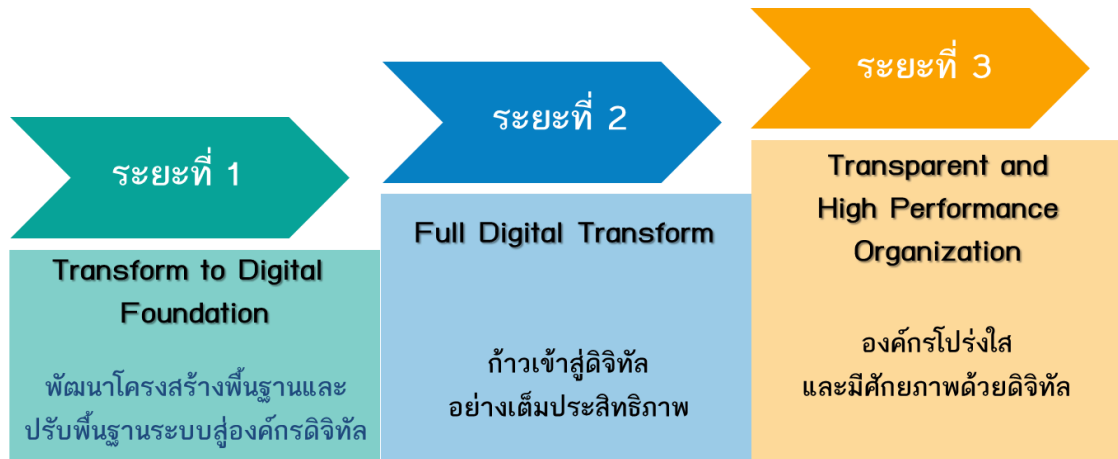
ระยะที่ 1

Transform to Digital Foundation

พัฒนาโครงสร้างพื้นฐานและปรับพื้นฐานระบบสู่องค์กรดิจิทัล

ระยะที่ 2

Full Digital Transform

ก้าวเข้าสู่ดิจิทัลอย่างเต็มประสิทธิภาพ

ระยะที่ 3

Transparent and High Performance Organization

องค์กรโปร่งใสและมีศักยภาพด้วยดิจิทัล